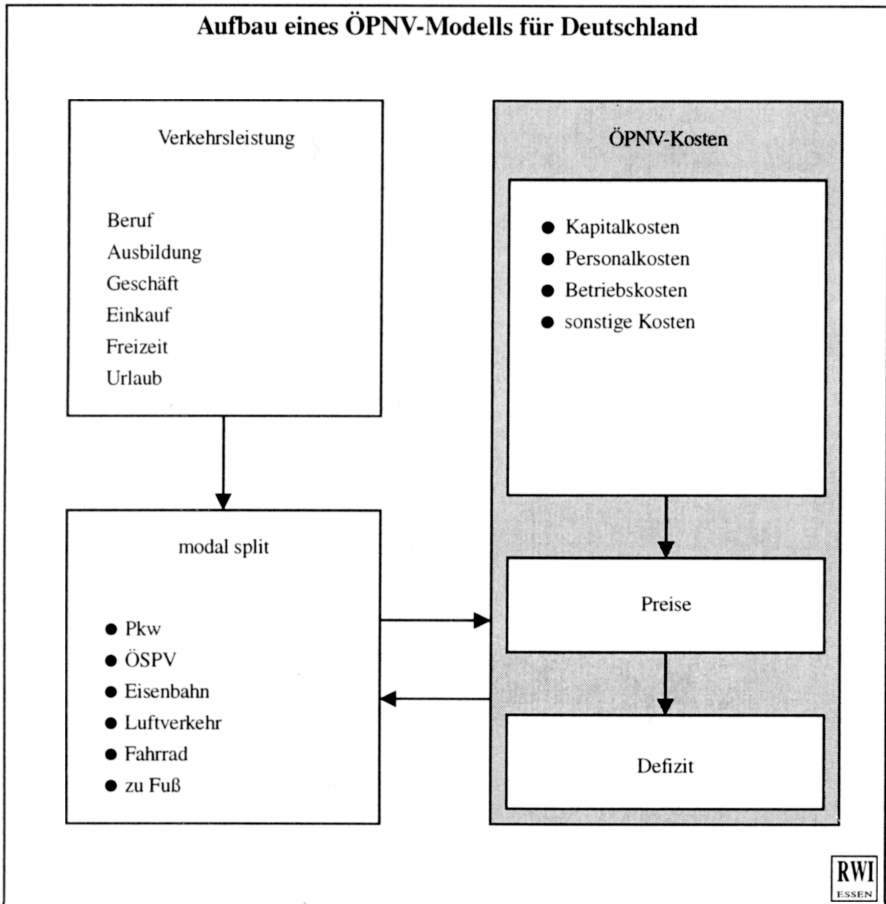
Aufbau eines ÖPNV-Modells für Deutschland

Verkehrsleistung

Beruf
Ausbildung
Geschäft
Einkauf
Freizeit
Urlaub

modal split

- Pkw
- ÖSPV
- Eisenbahn
- Luftverkehr
- Fahrrad
- zu Fuß

ÖPNV-Kosten

- Kapitalkosten
- Personalkosten
- Betriebskosten
- sonstige Kosten

Preise

Defizit

RWI
ESSEN